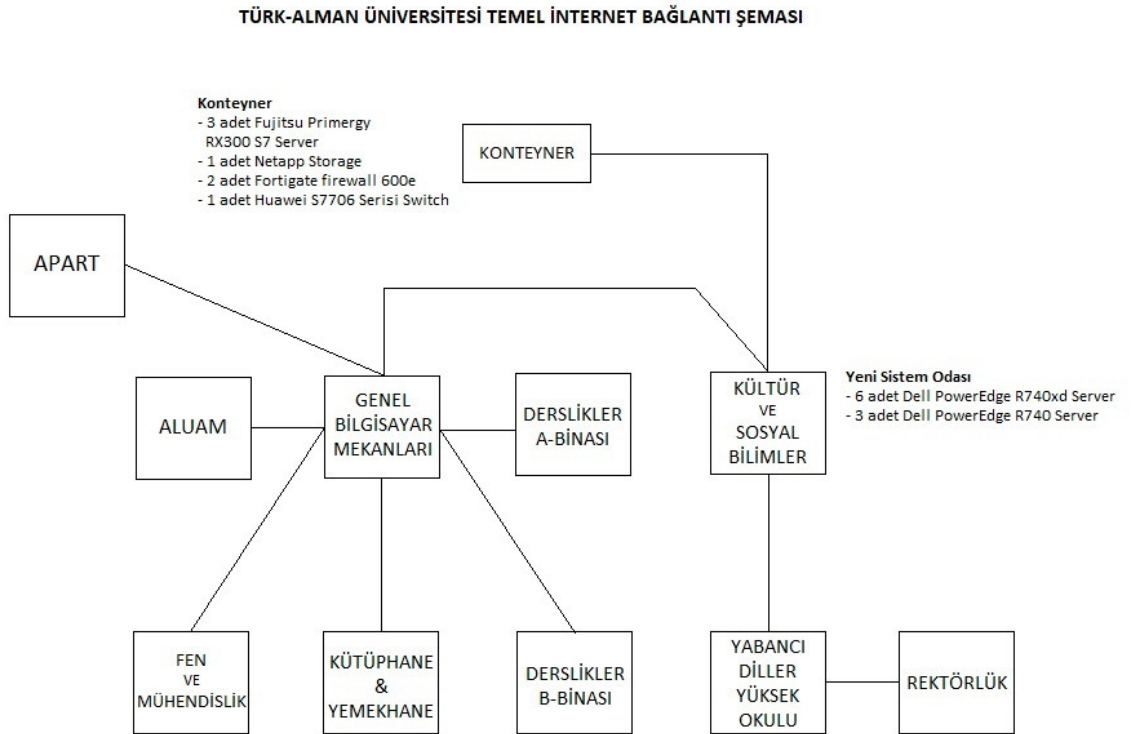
TÜRK-ALMAN ÜNİVERSİTESİ TEMEL İNTERNET BAĞLANTI ŞEMASI

Konteyner
- 3 adet Fujitsu Primergy RX300 S7 Server
- 1 adet Netapp Storage
- 2 adet Fortigate firewall 600e
- 1 adet Huawei S7706 Serisi Switch

KONTEYNER

APART

ALUAM

GENEL BİLGİSAYAR MEKANLARI

DERSLİKLER A-BİNASI

KÜLTÜR VE SOSYAL BİLİMLER

Yeni Sistem Odası
- 6 adet Dell PowerEdge R740xd Server
- 3 adet Dell PowerEdge R740 Server

FEN VE MÜHENDİSLİK

KÜTÜPHANE & YEMEKHANE

DERSLİKLER B-BİNASI

YABANCI DİLLER YÜKSEK OKULU

REKTÖRLÜK